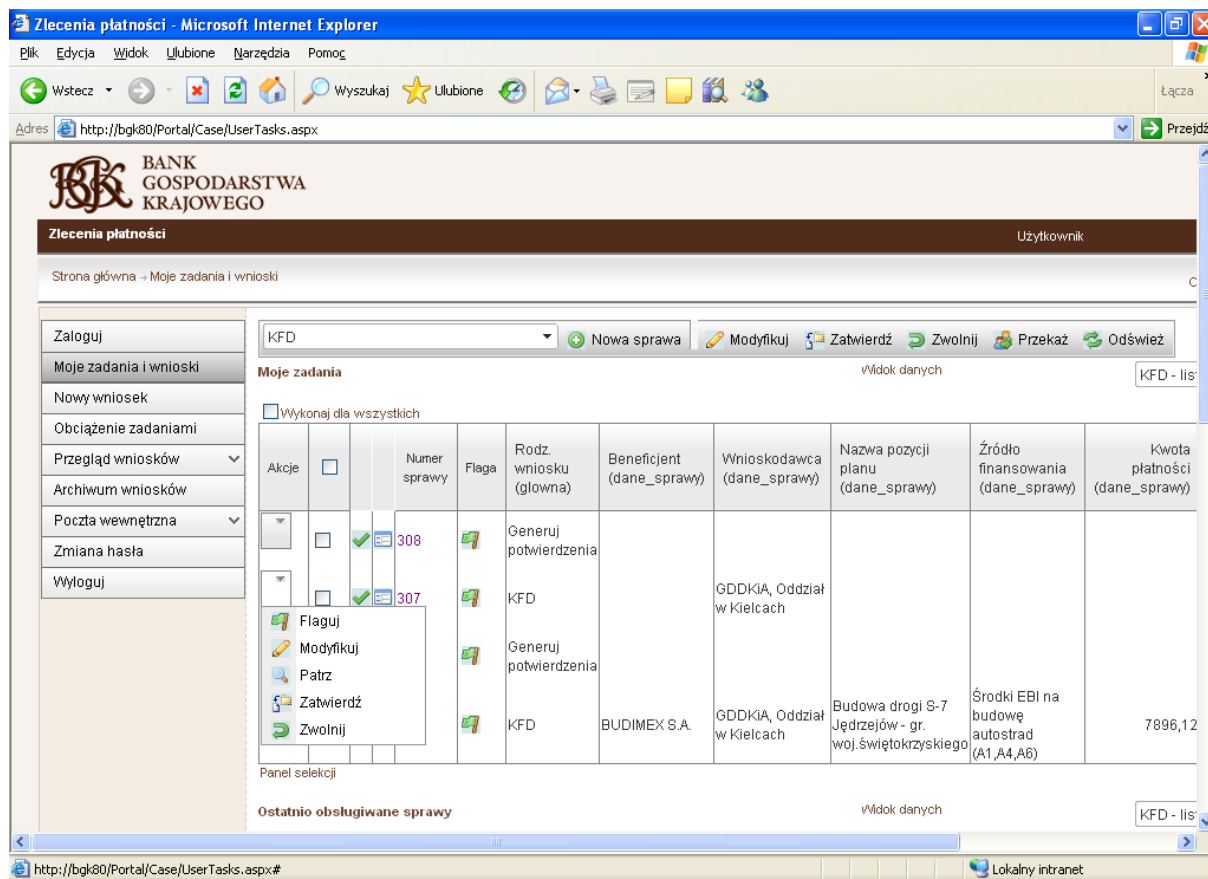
Zlecenia płatności - Microsoft Internet Explorer

Plik Edycja Widok Ulubione Narzędzia Pomoc

Wstecz Wyszukaj Ulubione

Łącza

Adres http://bgk80/Portal/Case/UserTasks.aspx

Przejdź

BANK GOSPODARSTWA KRAJOWEGO

Zlecenia płatności

Użytkownik

Strona główna » Moje zadania i wnioski

Zaloguj
Moje zadania i wnioski
Nowy wniosek
Obciążenie zadaniami
Przegląd wniosków
Archiwum wniosków
Poczta wewnętrzna
Zmiana hasła
Wyloguj

KFD

Nowa sprawa | Modyfikuj | Zatwierdź | Zwolnij | Przekaż | Odśwież

Moje zadania

Widok danych

KFD - lis

Wykonaj dla wszystkich

| Akcje | | | | Numer sprawy | Flaga | Rodz. wniosku (glowna) | Beneficjent (dane_sprawy) | Wnioskodawca (dane_sprawy) | Nazwa pozycji planu (dane_sprawy) | Źródło finansowania (dane_sprawy) | Kwota płatności (dane_sprawy) |
|---|---|---|---|---|---|---|---|---|---|---|---|
| | | | | 308 | | Generuj potwierdzenia | | | | | |
| | | | | 307 | | KFD | | GDDKiA, Oddział w Kielcach | | | |
| | | | | | | Generuj potwierdzenia | | | | | |
| | | | | | | KFD | BUDIMEX S.A. | GDDKiA, Oddział w Kielcach | Budowa drogi S-7 Jędrzejów - gr. woj.świętokrzyskiego | Środki EBI na budowę autostrad (A1,A4,A6) | 7896,12 |

Flaguj
Modyfikuj
Patrz
Zatwierdź
Zwolnij

Panel selekcji

Ostatnio obsługiwane sprawy

Widok danych

KFD - lis

http://bgk80/Portal/Case/UserTasks.aspx#

Lokalny intranet